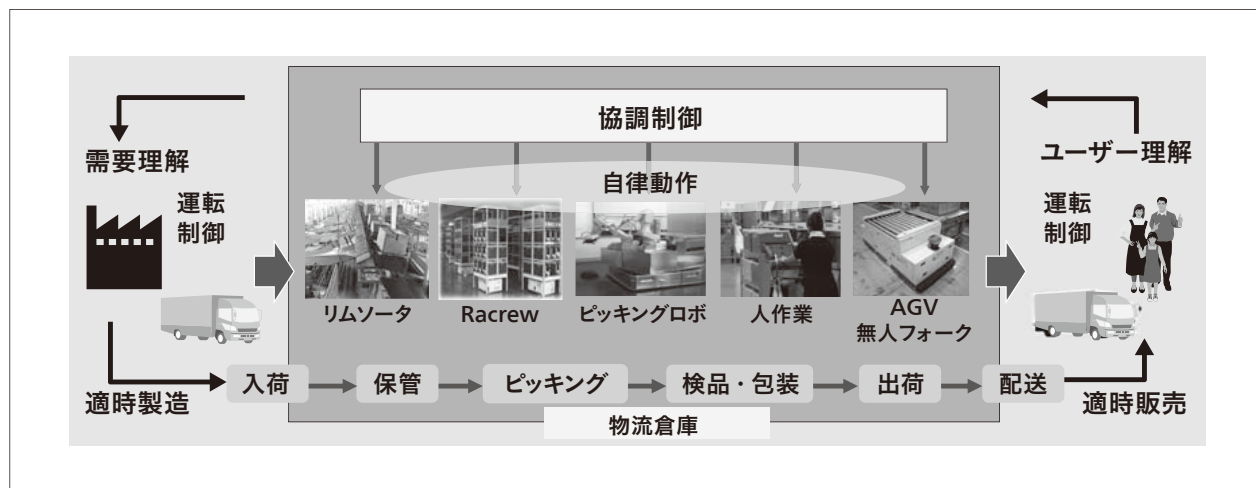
協調制御

需要理解

ユーザー理解

自律動作

運転
制御

運転
制御

リムソータ

Racrew

ピッキングロボ

人作業

AGV
無人フォーク

適時製造

入荷

保管

ピッキング

検品・包装

出荷

配送

適時販売

物流倉庫